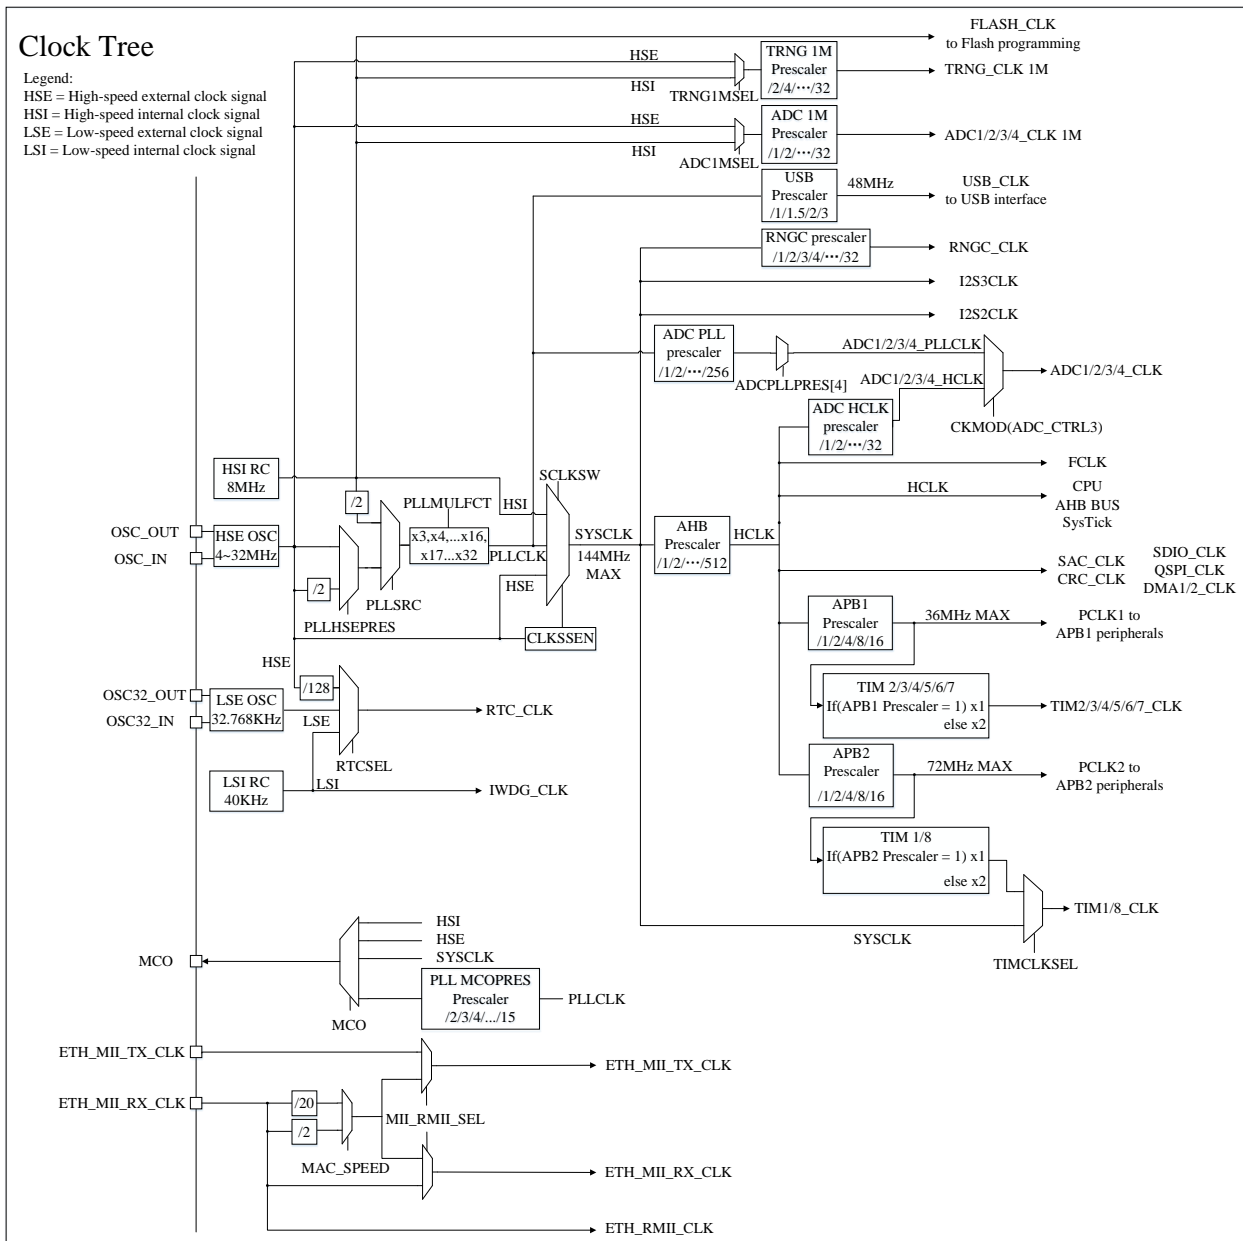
Clock Tree

Legend:
HSE = High-speed external clock signal
HSI = High-speed internal clock signal
LSE = Low-speed external clock signal
LSI = Low-speed internal clock signal

FLASH_CLK
to Flash programming

HSE
HSI
TRNG1MSEL
TRNG 1M
Prescaler
/2/4/···/32
TRNG_CLK 1M

HSE
HSI
ADC1MSEL
ADC 1M
Prescaler
/1/2/···/32
ADC1/2/3/4_CLK 1M

USB
Prescaler
/1/1.5/2/3
48MHz
USB_CLK
to USB interface

RNGC prescaler
/1/2/3/4/···/32
RNGC_CLK

I2S3CLK

I2S2CLK

ADC PLL
prescaler
/1/2/···/256
ADCPLLPRES[4]
ADC1/2/3/4_PLLCLK
ADC1/2/3/4_HCLK
ADC1/2/3/4_CLK
ADC HCLK
prescaler
/1/2/···/32
CKMOD(ADC_CTRL3)

FCLK
HCLK
CPU
AHB BUS
SysTick

HSI RC
8MHz
/2
PLLMULFCT
HSI
SCLKSW
x3,x4,...x16,
x17...x32
PLLCLK
SYSCLK
144MHz
MAX
AHB
Prescaler
/1/2/···/512
HCLK

OSC_OUT
OSC_IN
HSE OSC
4~32MHz
/2
PLLSRC
HSE
PLLHSEPRES
CLKSSEN

SAC_CLK
CRC_CLK
SDIO_CLK
QSPI_CLK
DMA1/2_CLK

APB1
Prescaler
/1/2/4/8/16
36MHz MAX
PCLK1 to
APB1 peripherals

TIM 2/3/4/5/6/7
If(APB1 Prescaler = 1) x1
else x2
TIM2/3/4/5/6/7_CLK

HSE
/128
OSC32_OUT
OSC32_IN
LSE OSC
32.768KHz
LSE
RTCSEL
RTC_CLK

LSI RC
40KHz
LSI
IWDG_CLK

APB2
Prescaler
/1/2/4/8/16
72MHz MAX
PCLK2 to
APB2 peripherals

TIM 1/8
If(APB2 Prescaler = 1) x1
else x2
TIM1/8_CLK
SYSCLK
TIMCLKSEL

HSI
HSE
SYSCLK
MCO
PLL MCOPRES
Prescaler
/2/3/4/.../15
PLLCLK
MCO

ETH_MII_TX_CLK
ETH_MII_TX_CLK
ETH_MII_RX_CLK
/20
/2
MII_RMII_SEL
MAC_SPEED
ETH_MII_RX_CLK
ETH_RMII_CLK